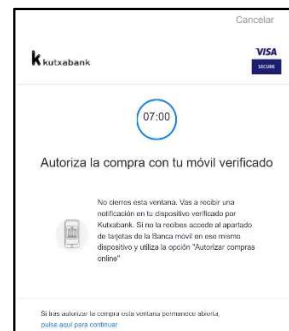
Cancelar

kutxabank

VISA
SECURE

07:00

Autoriza la compra con tu móvil verificado

No cierres esta ventana. Vas a recibir una notificación en tu dispositivo verificado por Kutxabank. Si no la recibes accede al apartado de tarjetas de la Banca móvil en ese mismo dispositivo y utiliza la opción "Autorizar compras online"

Si tras autorizar la compra esta ventana permanece abierta, pulsa aquí para continuar